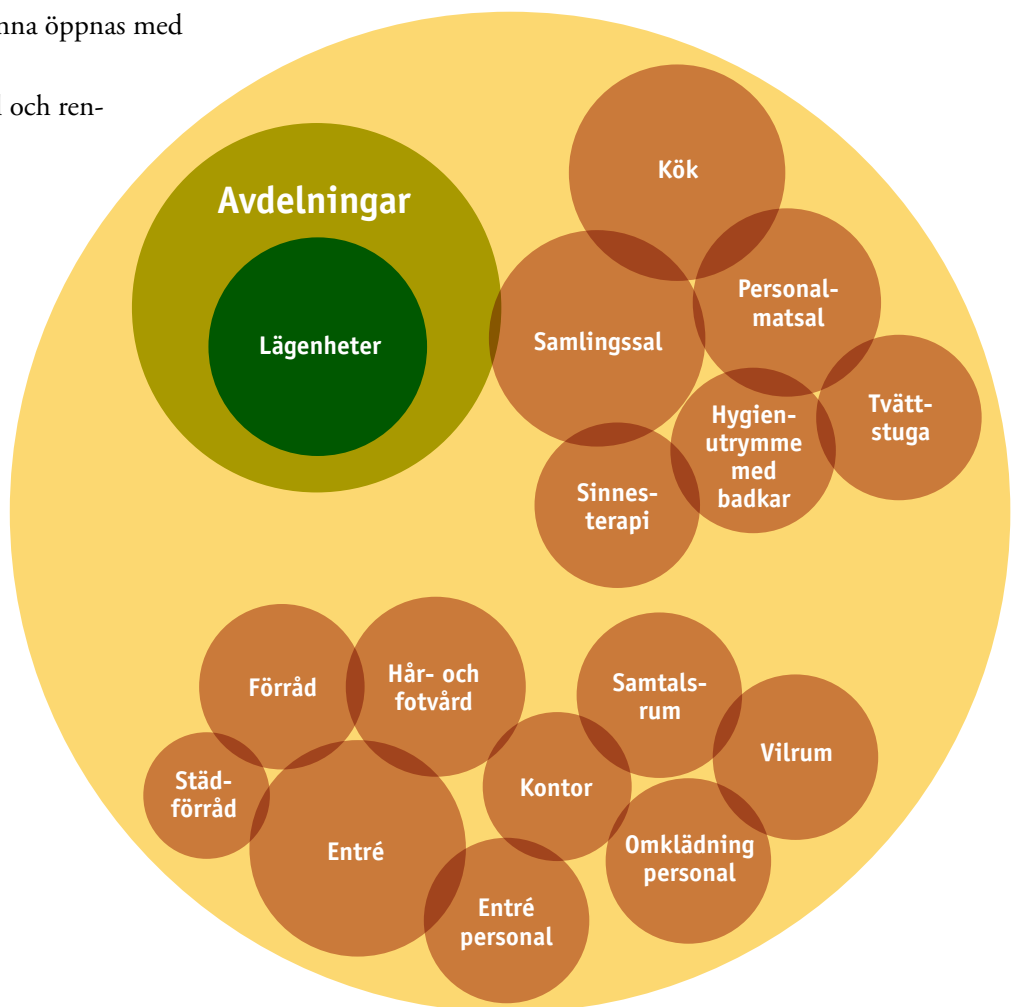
nna öppnas med

l och ren-

Avdelningar

Lägenheter

Kök

Personal-matsal

Samlingssal

Tvätt-stuga

Hygien-utrymme med badkar

Sinnes-terapi

Förråd

Hår- och fotvård

Samtals-rum

Vilrum

Städ-förråd

Kontor

Entré

Omklädning personal

Entré personal